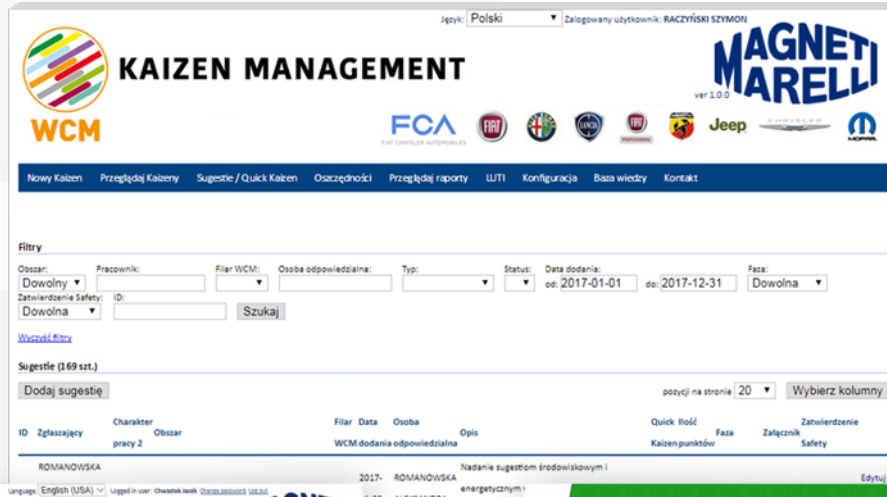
Język: Polski Zalogowany użytkownik: RACZYŃSKI SZYMON

WCM

KAIZEN MANAGEMENT

MAGNETI MARELLI

ver 1.0.0

FCA FIAT CHRYSLER AUTOMOBILES

Jeep

Nowy Kaizen Przeglądaj Kaizeny Sugestie / Quick Kaizen Oszczędności Przeglądaj raporty LUTI Konfiguracja Baza wiedzy Kontakt

Filtry

Obszar: Dowolny
Pracownik:
Filar WCM:
Osoba odpowiedzialna:
Typ:
Status:
Data dodania: od: 2017-01-01 do: 2017-12-31
Faza: Dowolna
Zatwierdzenie Safety: Dowolna
ID:
Szukaj

Wyczyść filtry

Sugestie (169 szt.)

Dodaj sugestię

pozycji na stronie 20 Wybierz kolumny

| ID | Zgłaszający | Charakter pracy 2 | Obszar | Filar WCM | Data dodania | Osoba odpowiedzialna | Opis | Quick Kaizen | Ilość punktów | Faza | Załącznik | Zatwierdzenie Safety |  |
|---|---|---|---|---|---|---|---|---|---|---|---|---|---|
|  | ROMANOWSKA |  |  |  | 2017- | ROMANOWSKA | Nadanie sugestiom środowiskowym i energetycznym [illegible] |  |  |  |  |  | Edytuj |

Language: English (USA) Logged in user: Chwastek Jacek Change password Log out